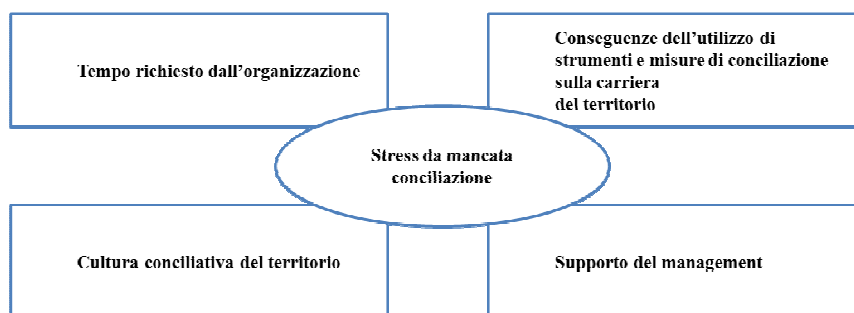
Tempo richiesto dall'organizzazione

Conseguenze dell'utilizzo di strumenti e misure di conciliazione sulla carriera
del territorio

Stress da mancata conciliazione

Cultura conciliativa del territorio

Supporto del management